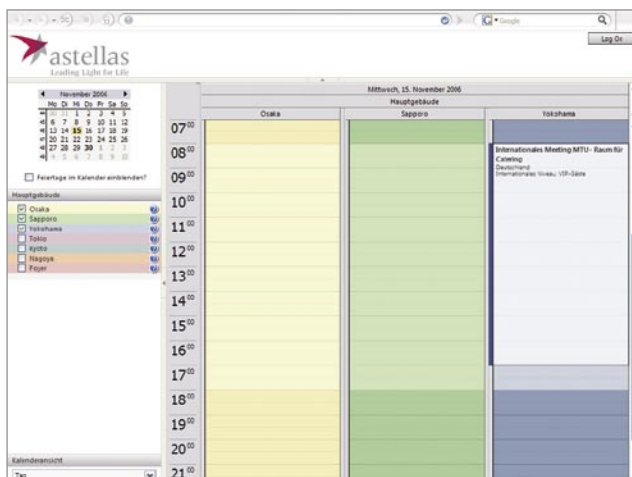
Google

Log On

astellas
Leading Light for Life

November 2006
Mo Di Mi Do Fr Sa So
30 31 1 2 3 4 5
6 7 8 9 10 11 12
13 14 15 16 17 18 19
20 21 22 23 24 25 26
27 28 29 30 1 2 3
4 5 6 7 8 9 10

Feiertage im Kalender einblenden?

Hauptgebäude
Osaka
Sapporo
Yokohama
Tokio
Kyoto
Nagoya
Foyer

Kalenderansicht
Tag

Mittwoch, 15. November 2006
Hauptgebäude

| | Osaka | Sapporo | Yokohama |
|---|---|---|---|
| $07^{00}$ | | | |
| $08^{00}$ | | | Internationales Meeting MTU - Raum für Catering Deutschland Internationales Niveau, VIP-Gäste |
| $09^{00}$ | | | |
| $10^{00}$ | | | |
| $11^{00}$ | | | |
| $12^{00}$ | | | |
| $13^{00}$ | | | |
| $14^{00}$ | | | |
| $15^{00}$ | | | |
| $16^{00}$ | | | |
| $17^{00}$ | | | |
| $18^{00}$ | | | |
| $19^{00}$ | | | |
| $20^{00}$ | | | |
| $21^{00}$ | | | |